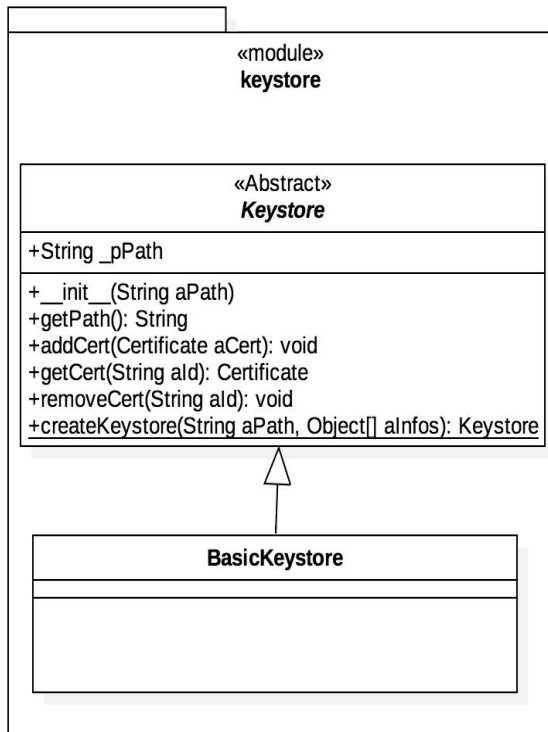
«module»
keystore

«Abstract»
*Keystore*

+String _pPath

+__init__(String aPath)
+getPath(): String
+addCert(Certificate aCert): void
+getCert(String aId): Certificate
+removeCert(String aId): void
+createKeystore(String aPath, Object[] aInfos): Keystore

BasicKeystore